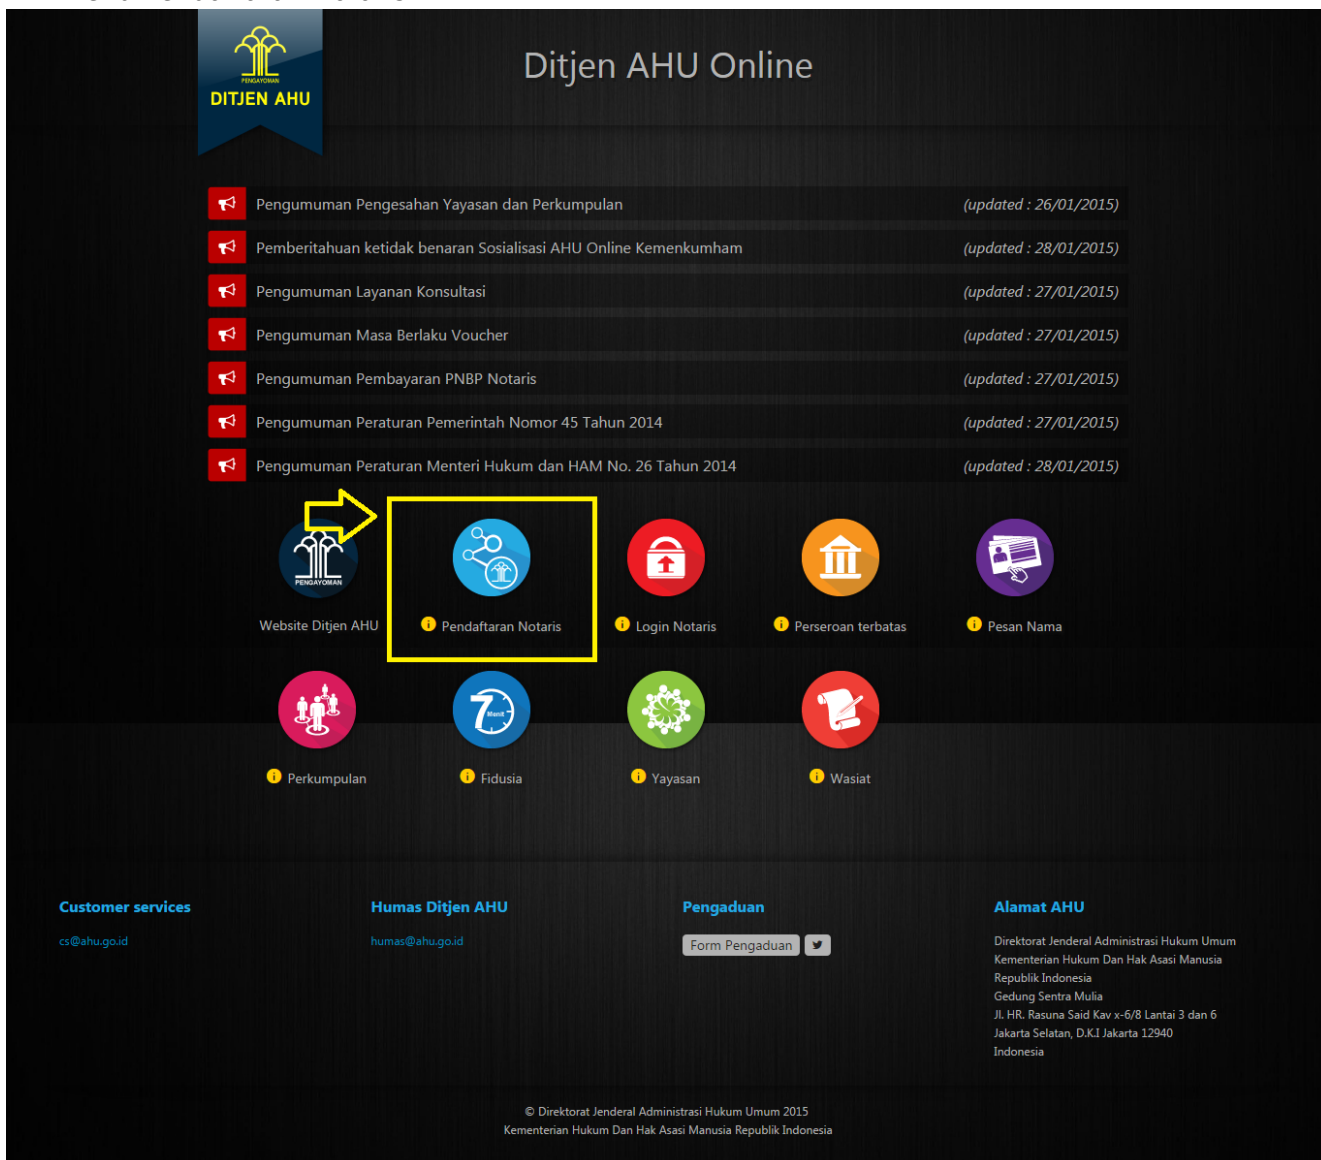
PENGAYOMAN
DITJEN AHU

Ditjen AHU Online

Pengumuman Pengesahan Yayasan dan Perkumpulan (updated : 26/01/2015)
Pemberitahuan ketidak benaran Sosialisasi AHU Online Kemenkumham (updated : 28/01/2015)
Pengumuman Layanan Konsultasi (updated : 27/01/2015)
Pengumuman Masa Berlaku Voucher (updated : 27/01/2015)
Pengumuman Pembayaran PNBP Notaris (updated : 27/01/2015)
Pengumuman Peraturan Pemerintah Nomor 45 Tahun 2014 (updated : 27/01/2015)
Pengumuman Peraturan Menteri Hukum dan HAM No. 26 Tahun 2014 (updated : 28/01/2015)

PENGAYOMAN
Website Ditjen AHU
Pendaftaran Notaris
Login Notaris
Perseroan terbatas
Pesan Nama

Perkumpulan
Menit
Fidusia
Yayasan
Wasiat

Customer services
cs@ahu.go.id

Humas Ditjen AHU
humas@ahu.go.id

Pengaduan
Form Pengaduan

Alamat AHU
Direktorat Jenderal Administrasi Hukum Umum
Kementerian Hukum Dan Hak Asasi Manusia
Republik Indonesia
Gedung Sentra Mulia
Jl. HR. Rasuna Said Kav x-6/8 Lantai 3 dan 6
Jakarta Selatan, D.K.I Jakarta 12940
Indonesia

© Direktorat Jenderal Administrasi Hukum Umum 2015
Kementerian Hukum Dan Hak Asasi Manusia Republik Indonesia